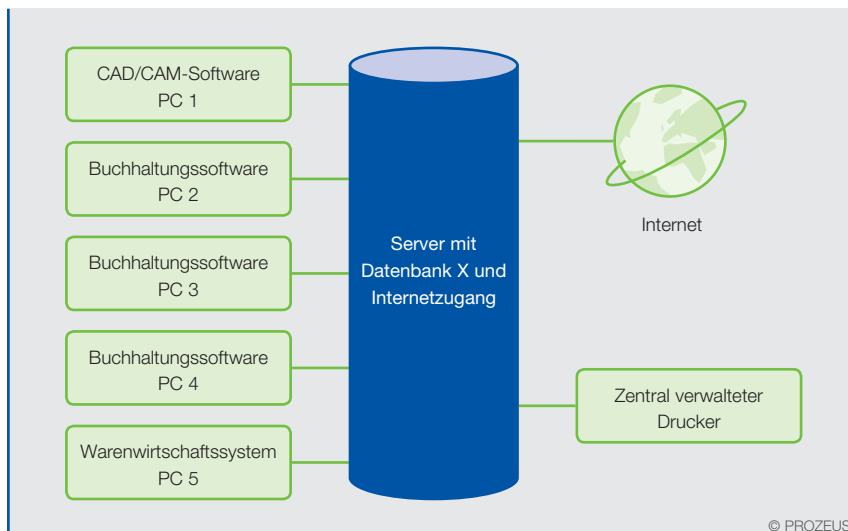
CAD/CAM-Software
PC 1

Buchhaltungssoftware
PC 2

Buchhaltungssoftware
PC 3

Buchhaltungssoftware
PC 4

Warenwirtschaftssystem
PC 5

Server mit
Datenbank X und
Internetzugang

Internet

Zentral verwalteter
Drucker

© PROZEUS